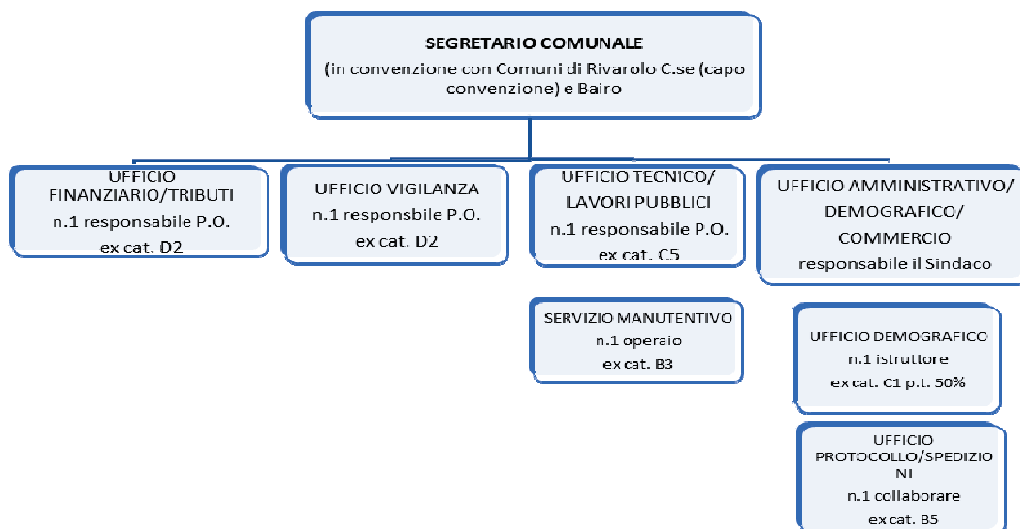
SEGRETARIO COMUNALE
(in convenzione con Comuni di Rivarolo C.se (capo convenzione) e Bairo

UFFICIO FINANZIARIO/TRIBUTI
n.1 responsabile P.O.
ex cat. D2

UFFICIO VIGILANZA
n.1 responsbile P.O.
ex cat. D2

UFFICIO TECNICO/ LAVORI PUBBLICI
n.1 responsabile P.O.
ex cat. C5

UFFICIO AMMINISTRATIVO/ DEMOGRAFICO/ COMMERCIO
responsabile il Sindaco

SERVIZIO MANUTENTIVO
n.1 operaio
ex cat. B3

UFFICIO DEMOGRAFICO
n.1 istruttore
ex cat. C1 p.t. 50%

UFFICIO PROTOCOLLO/SPEDIZIONI
n.1 collaborare
ex cat. B5